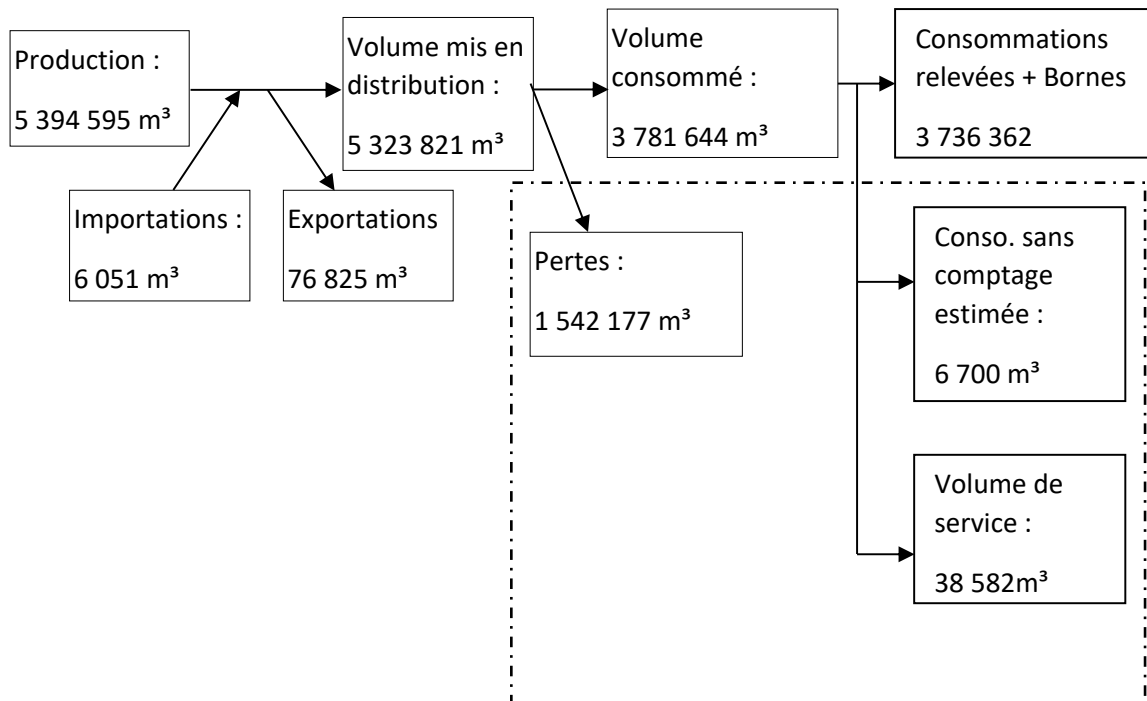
Production :

5 394 595 m³

Importations :

6 051 m³

Exportations

76 825 m³

Volume mis en distribution :

5 323 821 m³

Pertes :

1 542 177 m³

Volume consommé :

3 781 644 m³

Consommations relevées + Bornes

3 736 362

Conso. sans comptage estimée :

6 700 m³

Volume de service :

38 582m³